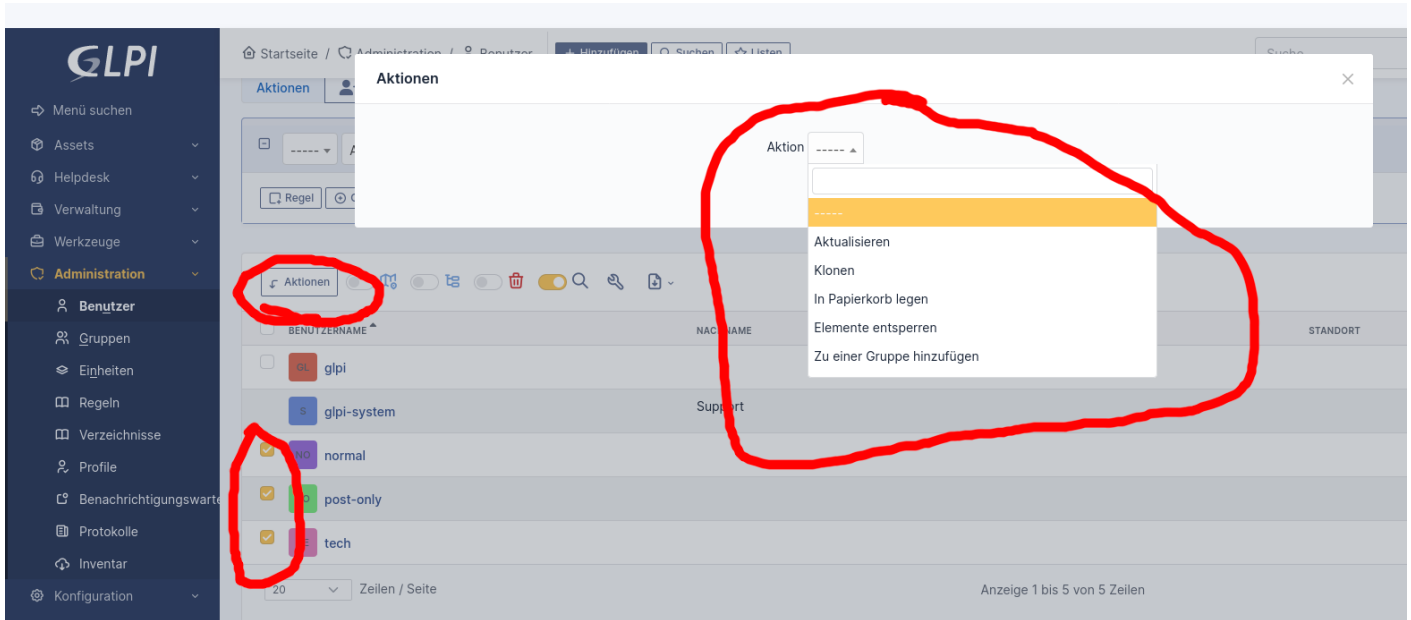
GLPI

Menü suchen
Assets
Helpdesk
Verwaltung
Werkzeuge
Administration
Benutzer
Gruppen
Einheiten
Regeln
Verzeichnisse
Profile
Benachrichtigungswarte
Protokolle
Inventar
Konfiguration

Startseite / Administration / Benutzer
+ Hinzufügen
Suchen
Listen
Suche

Aktionen

Regel

Aktionen

Aktionen

Aktion -----

-----
Aktualisieren
Klonen
In Papierkorb legen
Elemente entsperren
Zu einer Gruppe hinzufügen

| | BENUTZERNAME | NACHNAME | STANDORT |
|---|---|---|---|
| | GL glpi | | |
| | S glpi-system | Support | |
| | NO normal | | |
| | P post-only | | |
| | TE tech | | |

20 Zeilen / Seite
Anzeige 1 bis 5 von 5 Zeilen